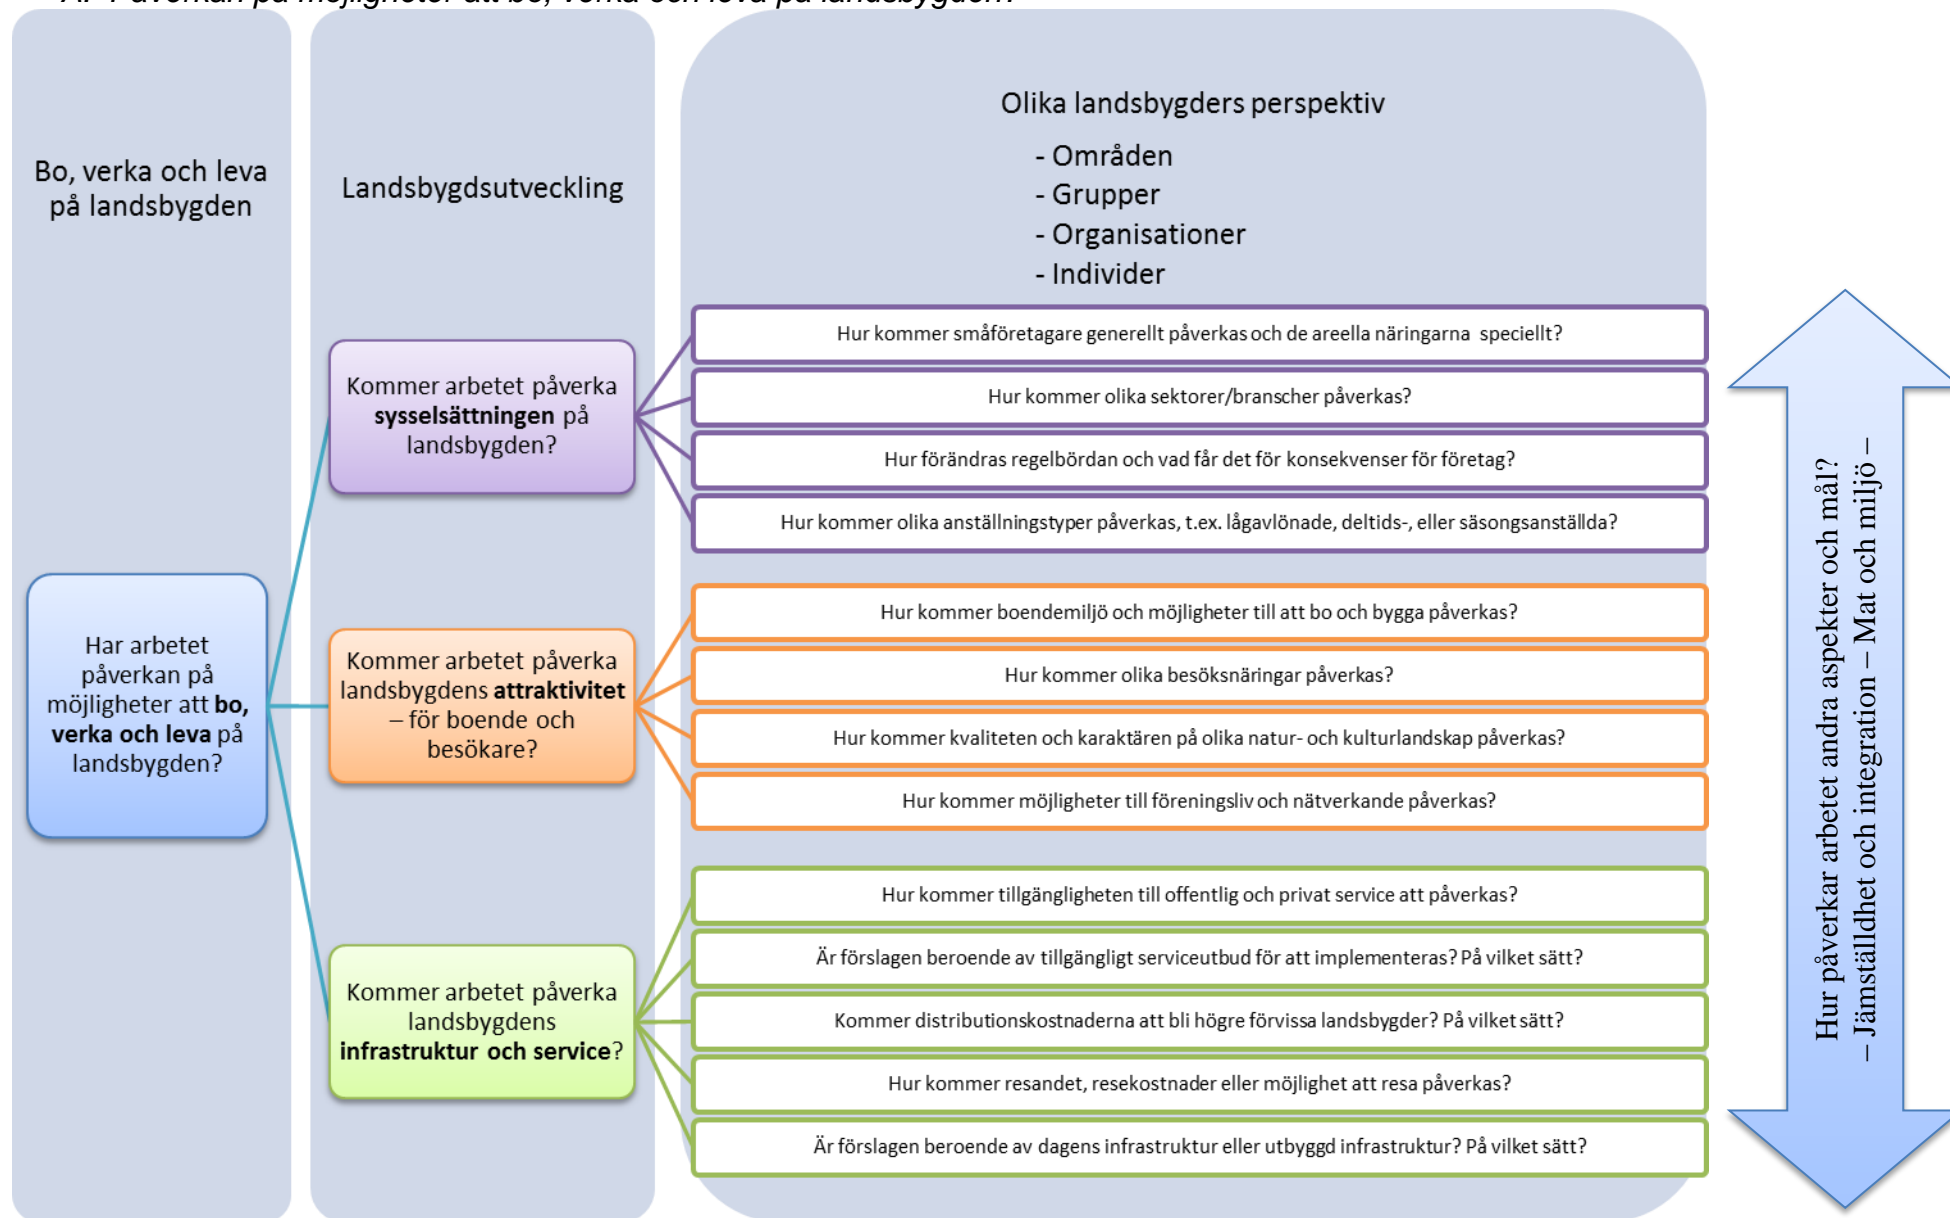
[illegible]

Bo, verka och leva på landsbygden

Landsbygdsutveckling

Olika landsbygders perspektiv

- Områden
- Grupper
- Organisationer
- Individer

Har arbetet påverkan på möjligheter att **bo, verka och leva** på landsbygden?

Kommer arbetet påverka **sysselsättningen** på landsbygden?

Hur kommer småföretagare generellt påverkas och de areella näringarna speciellt?

Hur kommer olika sektorer/branscher påverkas?

Hur förändras regelbördan och vad får det för konsekvenser för företag?

Hur kommer olika anställningstyper påverkas, t.ex. lågavlönade, deltids-, eller säsongsanställda?

Kommer arbetet påverka landsbygdens **attraktivitet** – för boende och besökare?

Hur kommer boendemiljö och möjligheter till att bo och bygga påverkas?

Hur kommer olika besöksnäringar påverkas?

Hur kommer kvaliteten och karaktären på olika natur- och kulturlandskap påverkas?

Hur kommer möjligheter till föreningsliv och nätverkande påverkas?

Kommer arbetet påverka landsbygdens **infrastruktur och service**?

Hur kommer tillgängligheten till offentlig och privat service att påverkas?

Är förslagen beroende av tillgängligt serviceutbud för att implementeras? På vilket sätt?

Kommer distributionskostnaderna att bli högre förvissa landsbygder? På vilket sätt?

Hur kommer resandet, resekostnader eller möjlighet att resa påverkas?

Är förslagen beroende av dagens infrastruktur eller utbyggd infrastruktur? På vilket sätt?

Hur påverkar arbetet andra aspekter och mål?
– Jämställdhet och integration – Mat och miljö –